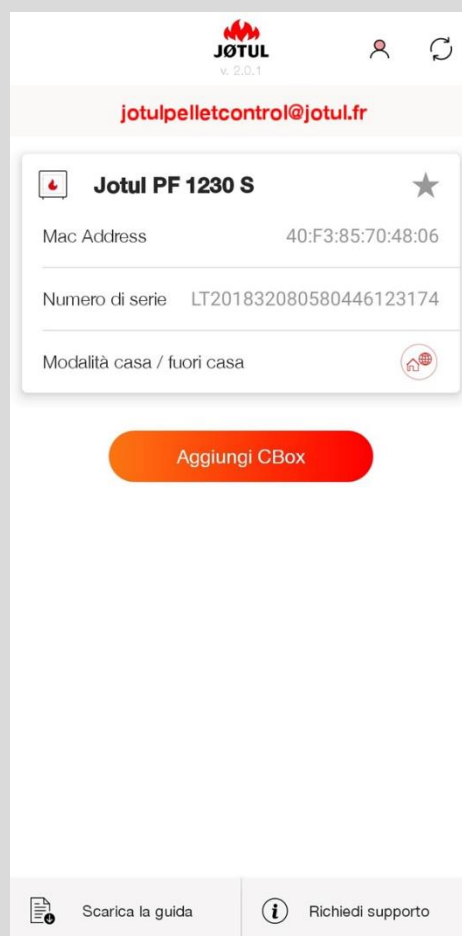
JØTUL
v. 2.0.1

jotulpelletcontrol@jotul.fr

Jotul PF 1230 S

Mac Address 40:F3:85:70:48:06

Numero di serie LT2018320805804461231 74

Modalità casa / fuori casa

Aggiungi CBox

Scarica la guida

Richiedi supporto